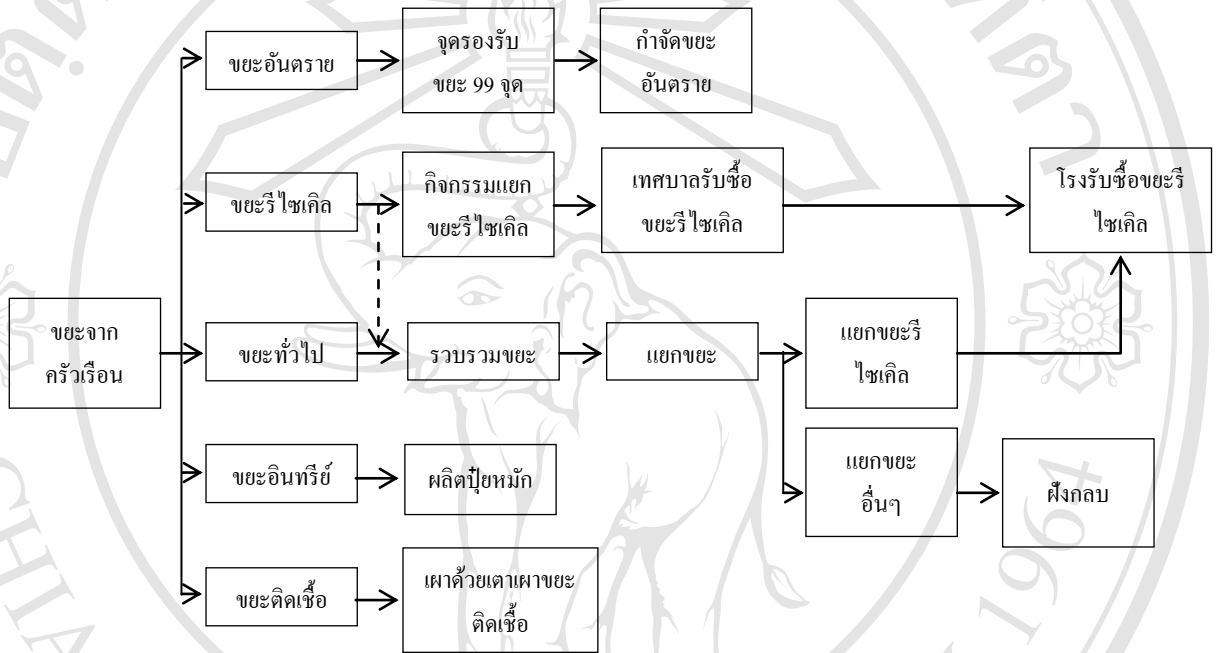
ขยะจาก ครัวเรือน

ขยะอันตราย

จุดรองรับ ขยะ 99 จุด

กำจัดขยะ อันตราย

ขยะรีไซเคิล

กิจกรรมแยก ขยะรีไซเคิล

เทศบาลรับซื้อ ขยะรีไซเคิล

โรงรับซื้อขยะรี ไซเคิล

ขยะทั่วไป

รวบรวมขยะ

แยกขยะ

แยกขยะรี ไซเคิล

แยกขยะ อื่นๆ

ฝังกลบ

ขยะอินทรีย์

ผลิตปุ๋ยหมัก

ขยะติดเชื้อ

เผาด้วยเตาเผาขยะ ติดเชื้อ